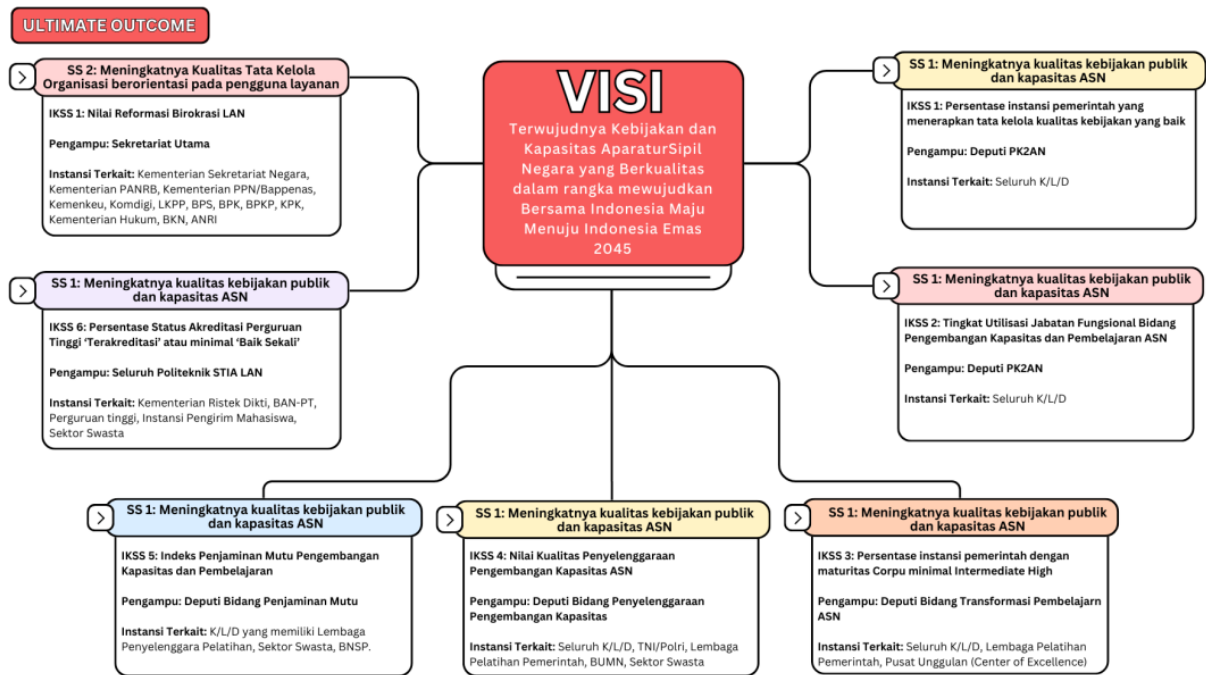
ULTIMATE OUTCOME

VISI

Terwujudnya Kebijakan dan Kapasitas AparaturSipil Negara yang Berkualitas dalam rangka mewujudkan Bersama Indonesia Maju Menuju Indonesia Emas 2045

SS 2: Meningkatnya Kualitas Tata Kelola Organisasi berorientasi pada pengguna layanan

IKSS 1: Nilai Reformasi Birokrasi LAN

Pengampu: Sekretariat Utama

Instansi Terkait: Kementerian Sekretariat Negara, Kementerian PANRB, Kementerian PPN/Bappenas, Kemenkeu, Komdigi, LKPP, BPS, BPK, BPKP, KPK, Kementerian Hukum, BKN, ANRI

SS 1: Meningkatnya kualitas kebijakan publik dan kapasitas ASN

IKSS 6: Persentase Status Akreditasi Perguruan Tinggi 'Terakreditasi' atau minimal 'Baik Sekali'

Pengampu: Seluruh Politeknik STIA LAN

Instansi Terkait: Kementerian Ristek Dikti, BAN-PT, Perguruan tinggi, Instansi Pengirim Mahasiswa, Sektor Swasta

SS 1: Meningkatnya kualitas kebijakan publik dan kapasitas ASN

IKSS 1: Persentase instansi pemerintah yang menerapkan tata kelola kualitas kebijakan yang baik

Pengampu: Deputi PK2AN

Instansi Terkait: Seluruh K/L/D

SS 1: Meningkatnya kualitas kebijakan publik dan kapasitas ASN

IKSS 2: Tingkat Utilisasi Jabatan Fungsional Bidang Pengembangan Kapasitas dan Pembelajaran ASN

Pengampu: Deputi PK2AN

Instansi Terkait: Seluruh K/L/D

SS 1: Meningkatnya kualitas kebijakan publik dan kapasitas ASN

IKSS 5: Indeks Penjaminan Mutu Pengembangan Kapasitas dan Pembelajaran

Pengampu: Deputi Bidang Penjaminan Mutu

Instansi Terkait: K/L/D yang memiliki Lembaga Penyelenggara Pelatihan, Sektor Swasta, BNSP.

SS 1: Meningkatnya kualitas kebijakan publik dan kapasitas ASN

IKSS 4: Nilai Kualitas Penyelenggaraan Pengembangan Kapasitas ASN

Pengampu: Deputi Bidang Penyelenggaraan Pengembangan Kapasitas

Instansi Terkait: Seluruh K/L/D, TNI/Polri, Lembaga Pelatihan Pemerintah, BUMN, Sektor Swasta

SS 1: Meningkatnya kualitas kebijakan publik dan kapasitas ASN

IKSS 3: Persentase instansi pemerintah dengan maturitas Corpu minimal Intermediate High

Pengampu: Deputi Bidang Transformasi Pembelajarn ASN

Instansi Terkait: Seluruh K/L/D, Lembaga Pelatihan Pemerintah, Pusat Unggulan (Center of Excellence)